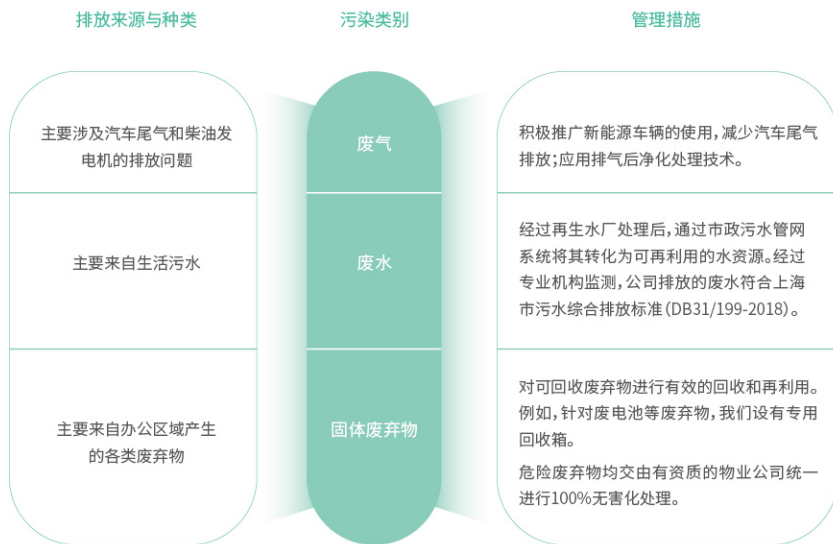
| 排放来源与种类 | 污染类别 | 管理措施 |
|---|---|---|
| 主要涉及汽车尾气和柴油发电机的排放问题 | 废气 | 积极推广新能源车辆的使用，减少汽车尾气排放；应用排气后净化处理技术。 |
| 主要来自生活污水 | 废水 | 经过再生水厂处理后，通过市政污水管网系统将其转化为可再利用的水资源。经过专业机构监测，公司排放的废水符合上海市污水综合排放标准（DB31/199-2018）。 |
| 主要来自办公区域产生的各类废弃物 | 固体废弃物 | 对可回收废弃物进行有效的回收和再利用。例如，针对废电池等废弃物，我们设有专用回收箱。<br>危险废弃物均交由有资质的物业公司统一进行100%无害化处理。 |